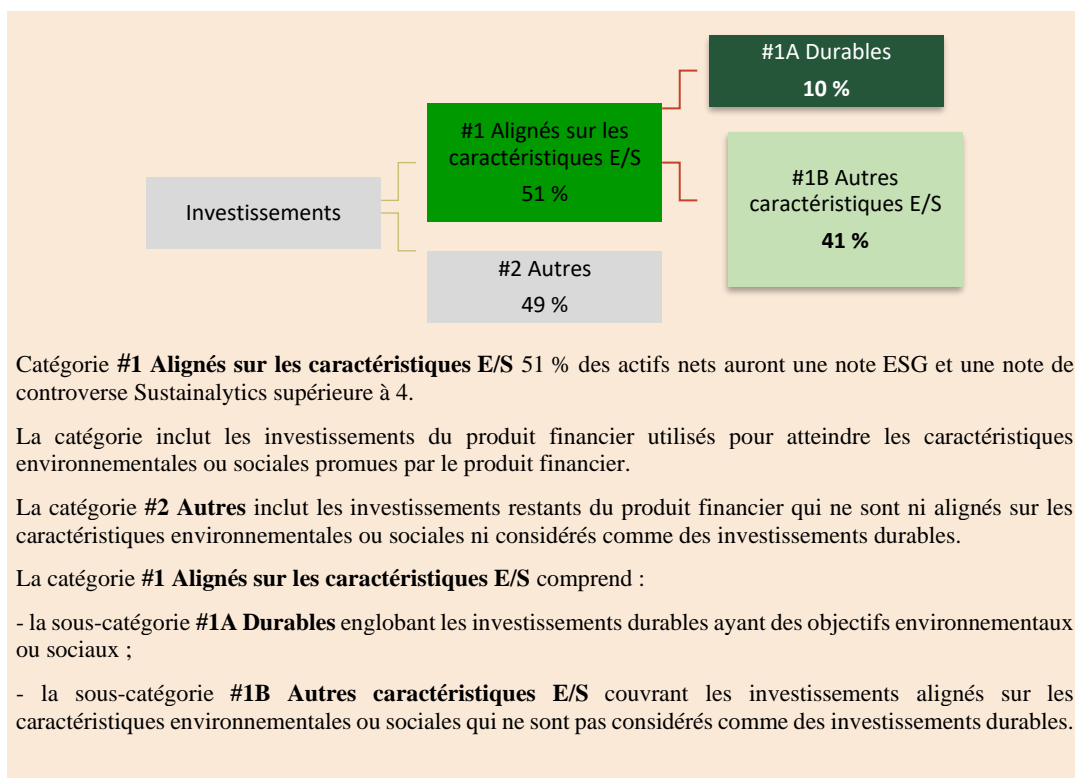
#1A Durables
10 %

#1 Alignés sur les caractéristiques E/S
51 %

Investissements

#1B Autres caractéristiques E/S
41 %

#2 Autres
49 %

Catégorie **#1 Alignés sur les caractéristiques E/S** 51 % des actifs nets auront une note ESG et une note de controverse Sustainalytics supérieure à 4.

La catégorie inclut les investissements du produit financier utilisés pour atteindre les caractéristiques environnementales ou sociales promues par le produit financier.

La catégorie **#2 Autres** inclut les investissements restants du produit financier qui ne sont ni alignés sur les caractéristiques environnementales ou sociales ni considérés comme des investissements durables.

La catégorie **#1 Alignés sur les caractéristiques E/S** comprend :

- la sous-catégorie **#1A Durables** englobant les investissements durables ayant des objectifs environnementaux ou sociaux ;

- la sous-catégorie **#1B Autres caractéristiques E/S** couvrant les investissements alignés sur les caractéristiques environnementales ou sociales qui ne sont pas considérés comme des investissements durables.